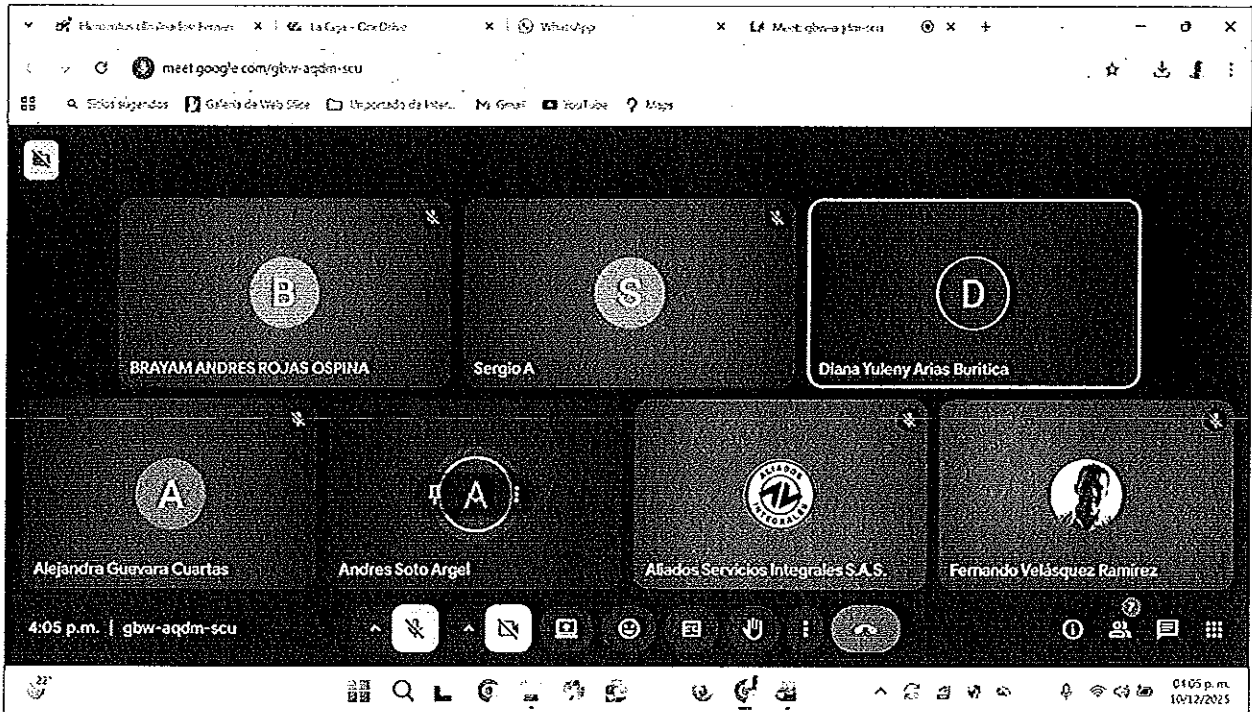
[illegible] × La Caja - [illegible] × WhatsApp × Meet: gbw-aqdm-scu × +

meet.google.com/gbw-aqdm-scu

Sitios sugeridos Galería de Web Slice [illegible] Gmail YouTube Maps

B
BRAYAM ANDRES ROJAS OSPINA

S
Sergio A

D
Diana Yuleny Arias Buritica

A
Alejandra Guevara Cuartas

A
Andres Soto Argel

Aliados Servicios Integrales S.A.S.

Fernando Velásquez Ramírez

4:05 p.m. | gbw-aqdm-scu

7

22°

04:05 p.m.
10/12/2025